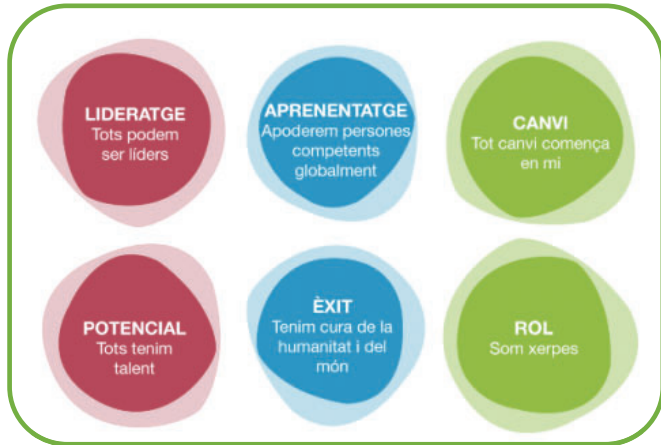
LIDERATGE
Tots podem ser líders

APRENENTATGE
Apoderem persones competents globalment

CANVI
Tot canvi comença en mi

POTENCIAL
Tots tenim talent

ÈXIT
Tenim cura de la humanitat i del món

ROL
Som xerpes